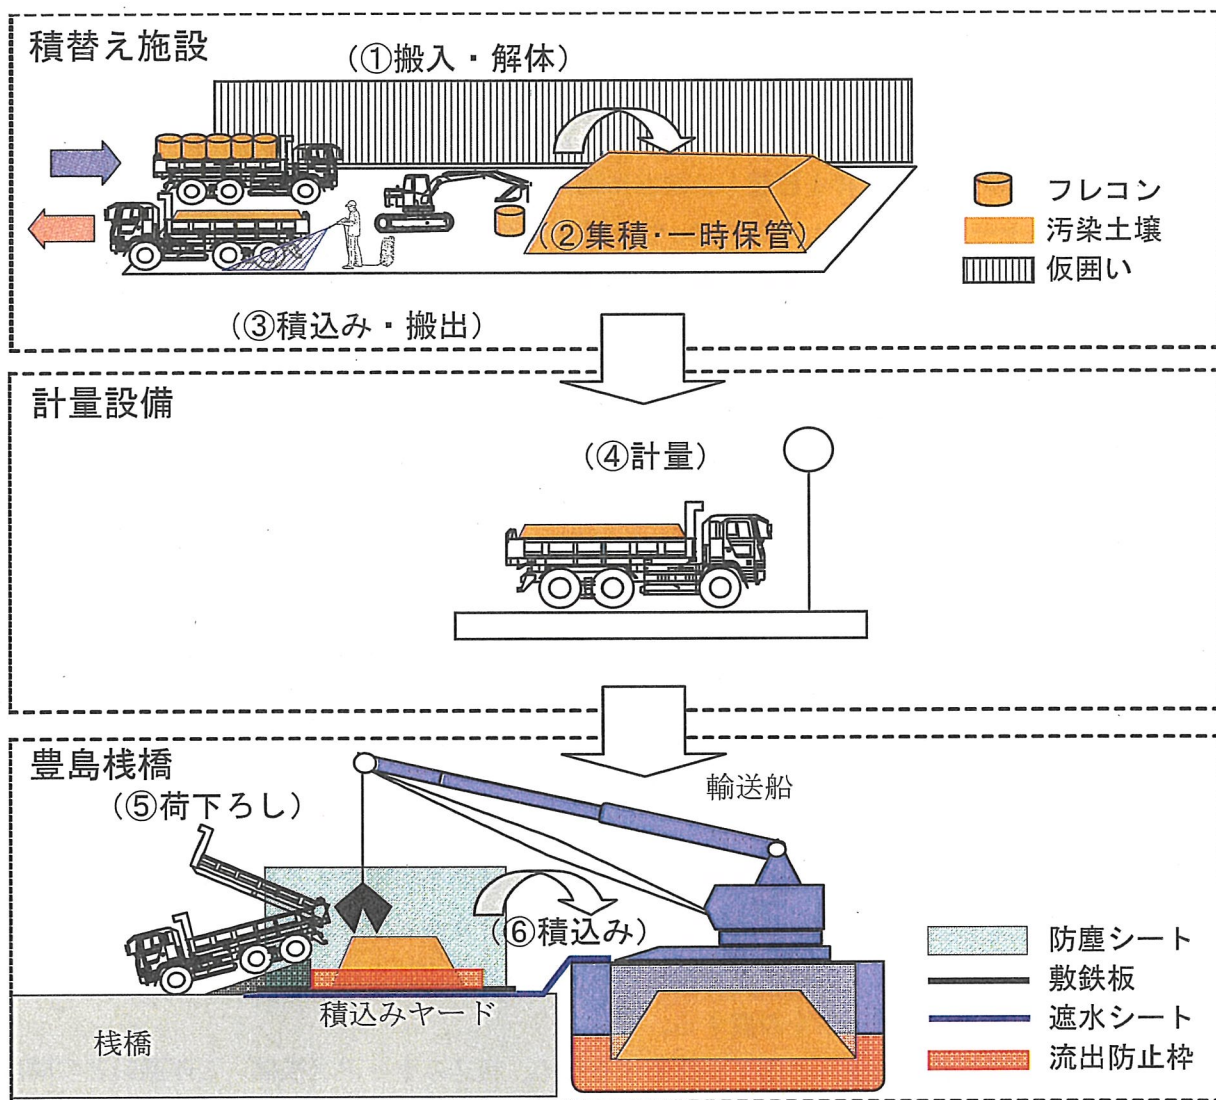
積替え施設

（①搬入・解体）

（②集積・一時保管）

フレコン
汚染土壌
仮囲い

（③積込み・搬出）

計量設備

（④計量）

豊島桟橋

（⑤荷下ろし）

輸送船

（⑥積込み）

積込みヤード

桟橋

防塵シート
敷鉄板
遮水シート
流出防止枠